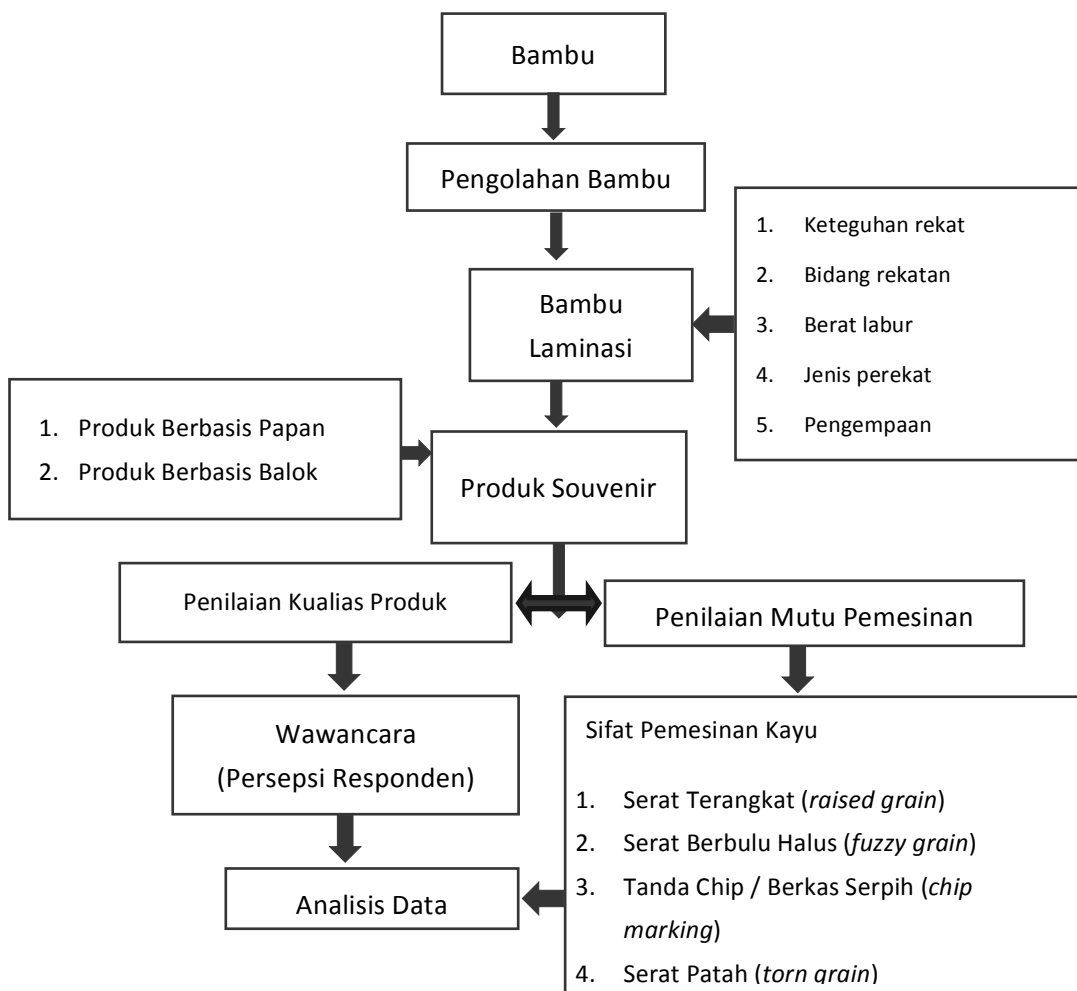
Bambu

Pengolahan Bambu

1. Keteguhan rekat
2. Bidang rekatan
3. Berat labur
4. Jenis perekat
5. Pengempaan

Bambu Laminasi

1. Produk Berbasis Papan
2. Produk Berbasis Balok

Produk Souvenir

Penilaian Kualias Produk

Penilaian Mutu Pemesinan

Wawancara (Persepsi Responden)

Sifat Pemesinan Kayu

1. Serat Terangkat (*raised grain*)
2. Serat Berbulu Halus (*fuzzy grain*)
3. Tanda Chip / Berkas Serpih (*chip marking*)
4. Serat Patah (*torn grain*)

Analisis Data